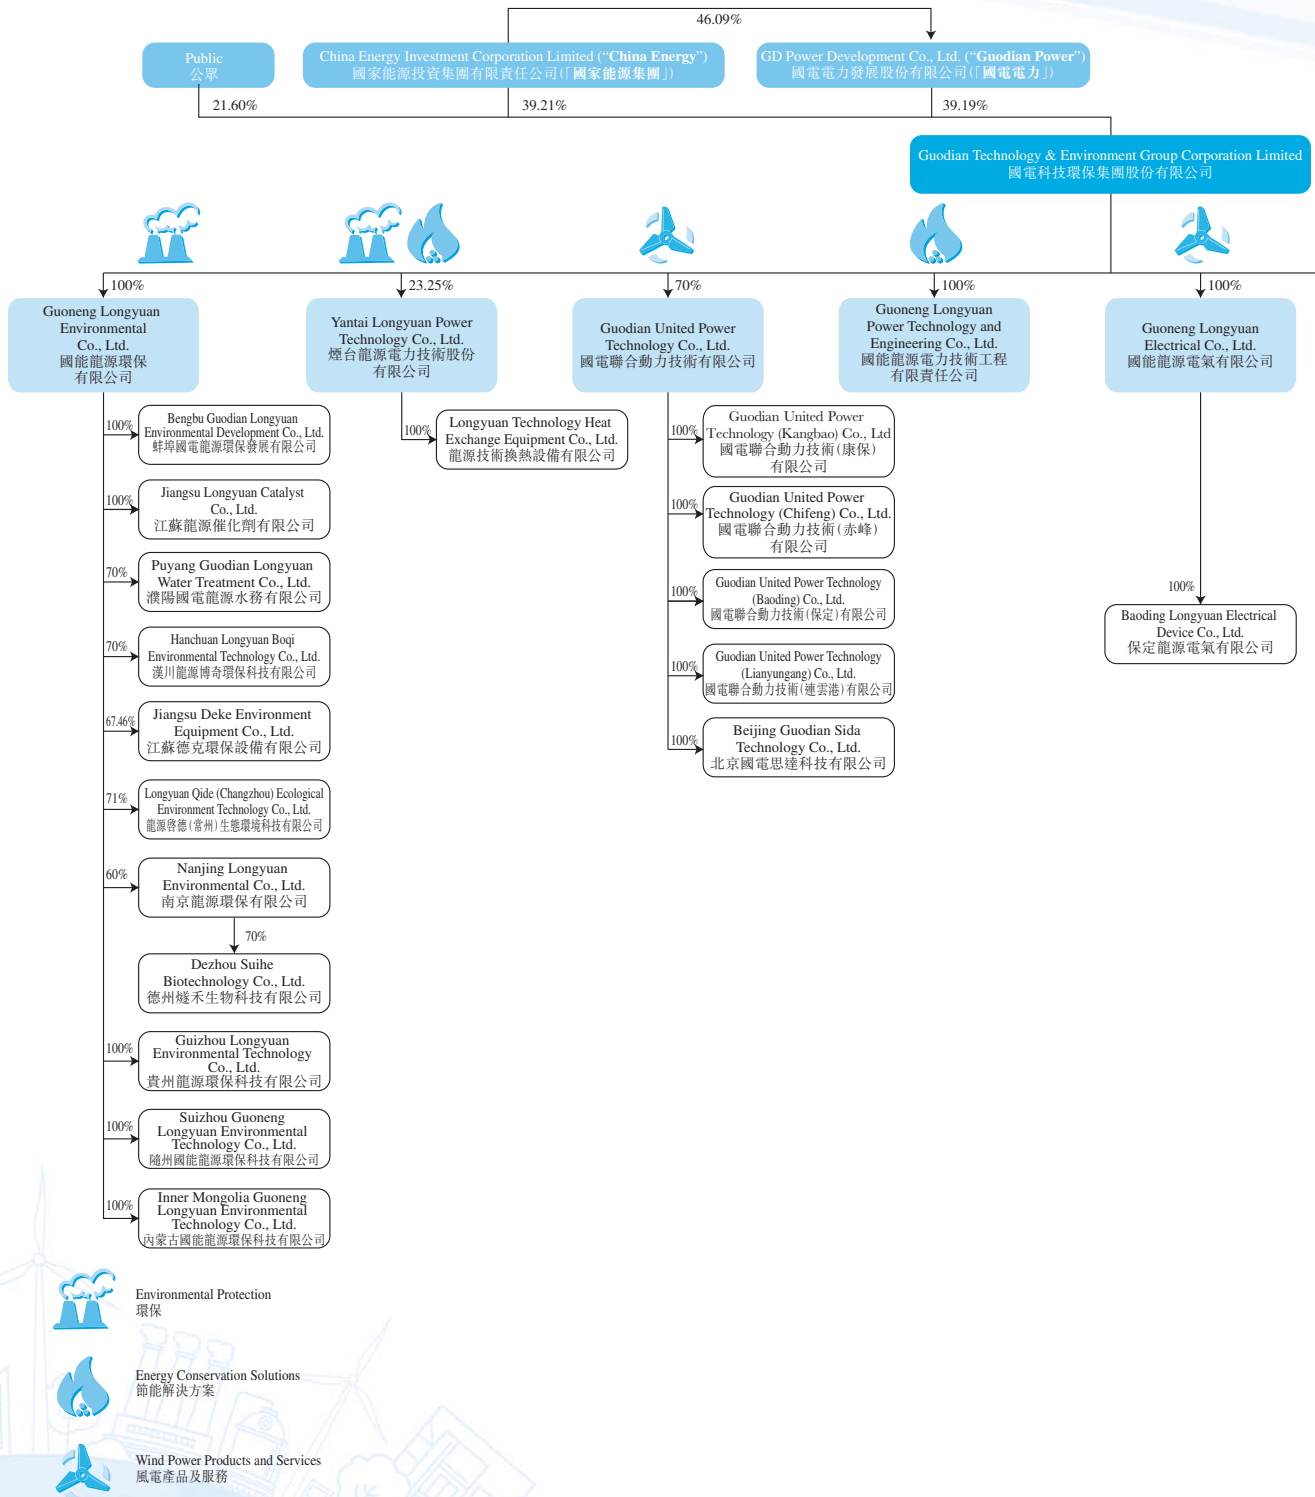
46.09%

Public
公眾

China Energy Investment Corporation Limited ("China Energy")
國家能源投資集團有限責任公司(「國家能源集團」)

GD Power Development Co., Ltd. ("Guodian Power")
國電電力發展股份有限公司(「國電電力」)

21.60%

39.21%

39.19%

Guodian Technology & Environment Group Corporation Limited
國電科技環保集團股份有限公司

100%

23.25%

70%

100%

100%

Guoneng Longyuan Environmental Co., Ltd.
國能龍源環保有限公司

Yantai Longyuan Power Technology Co., Ltd.
煙台龍源電力技術股份有限公司

Guodian United Power Technology Co., Ltd.
國電聯合動力技術有限公司

Guoneng Longyuan Power Technology and Engineering Co., Ltd.
國能龍源電力技術工程有限責任公司

Guoneng Longyuan Electrical Co., Ltd.
國能龍源電氣有限公司

100%
Bengbu Guodian Longyuan Environmental Development Co., Ltd.
蚌埠國電龍源環保發展有限公司

100%
Jiangsu Longyuan Catalyst Co., Ltd.
江蘇龍源催化劑有限公司

70%
Puyang Guodian Longyuan Water Treatment Co., Ltd.
濮陽國電龍源水務有限公司

70%
Hanchuan Longyuan Boqi Environmental Technology Co., Ltd.
漢川龍源博奇環保科技有限公司

67.46%
Jiangsu Deke Environment Equipment Co., Ltd.
江蘇德克環保設備有限公司

71%
Longyuan Qide (Changzhou) Ecological Environment Technology Co., Ltd.
龍源啓德(常州)生態環境科技有限公司

60%
Nanjing Longyuan Environmental Co., Ltd.
南京龍源環保有限公司

70%
Dezhou Suihe Biotechnology Co., Ltd.
德州燧禾生物科技有限公司

100%
Guizhou Longyuan Environmental Technology Co., Ltd.
貴州龍源環保科技有限公司

100%
Suizhou Guoneng Longyuan Environmental Technology Co., Ltd.
隨州國能龍源環保科技有限公司

100%
Inner Mongolia Guoneng Longyuan Environmental Technology Co., Ltd.
內蒙古國能龍源環保科技有限公司

100%
Longyuan Technology Heat Exchange Equipment Co., Ltd.
龍源技術換熱設備有限公司

100%
Guodian United Power Technology (Kangbao) Co., Ltd
國電聯合動力技術(康保)有限公司

100%
Guodian United Power Technology (Chifeng) Co., Ltd.
國電聯合動力技術(赤峰)有限公司

100%
Guodian United Power Technology (Baoding) Co., Ltd.
國電聯合動力技術(保定)有限公司

100%
Guodian United Power Technology (Lianyungang) Co., Ltd.
國電聯合動力技術(連雲港)有限公司

100%
Beijing Guodian Sida Technology Co., Ltd.
北京國電思達科技有限公司

100%
Baoding Longyuan Electrical Device Co., Ltd.
保定龍源電氣有限公司

Environmental Protection
環保

Energy Conservation Solutions
節能解決方案

Wind Power Products and Services
風電產品及服務